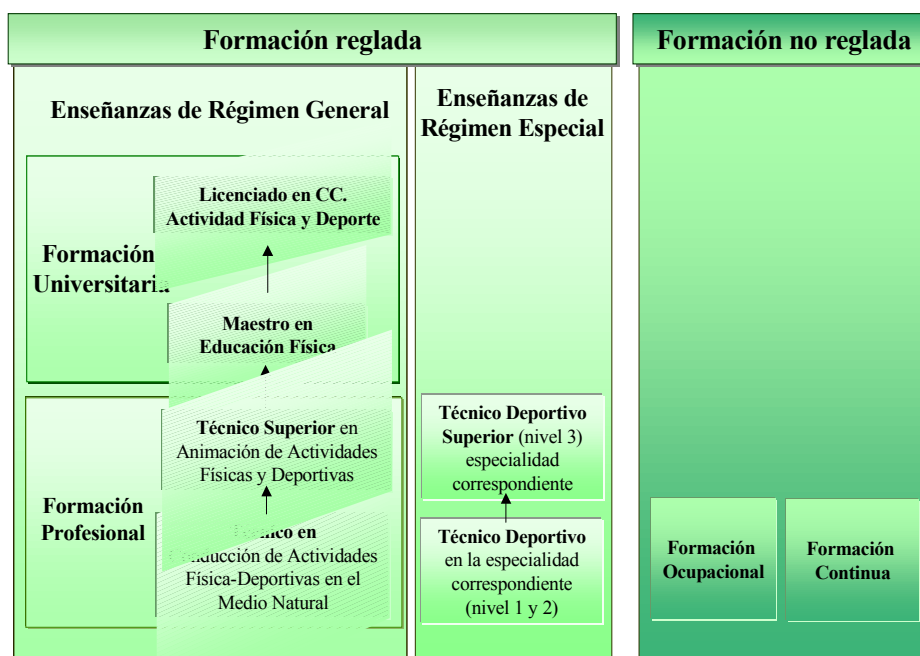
Formación reglada

Enseñanzas de Régimen General

Formación Universitaria

Licenciado en CC. Actividad Física y Deporte

Maestro en Educación Física

Formación Profesional

Técnico Superior en Animación de Actividades Físicas y Deportivas

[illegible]nico en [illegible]ducción de Actividades Física-Deportivas en el Medio Natural

Enseñanzas de Régimen Especial

Técnico Deportivo Superior (nivel 3) especialidad correspondiente

Técnico Deportivo en la especialidad correspondiente (nivel 1 y 2)

Formación no reglada

Formación Ocupacional

Formación Continua